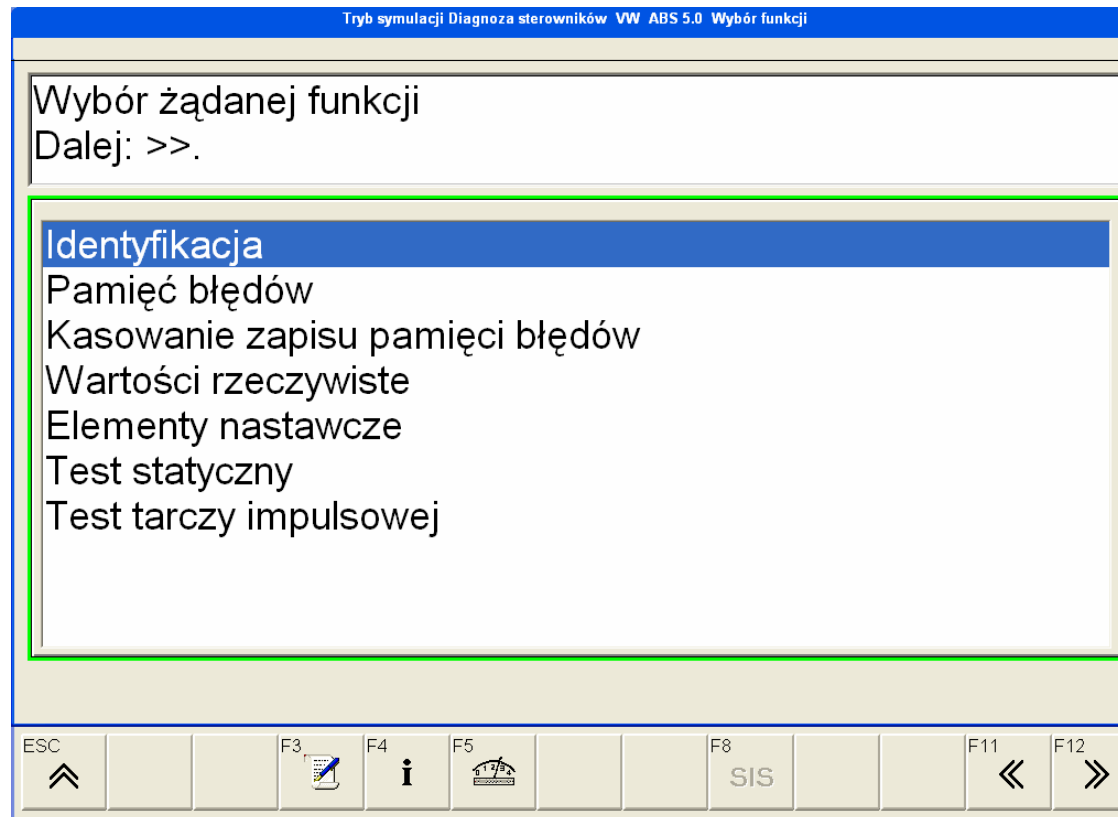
Tryb symulacji Diagnoza sterowników VW ABS 5.0 Wybór funkcji

Wybór żądanej funkcji
Dalej: >>.

Identyfikacja
Pamięć błędów
Kasowanie zapisu pamięci błędów
Wartości rzeczywiste
Elementy nastawcze
Test statyczny
Test tarczy impulsowej

ESC
F3
F4
F5
F8
SIS
F11
F12